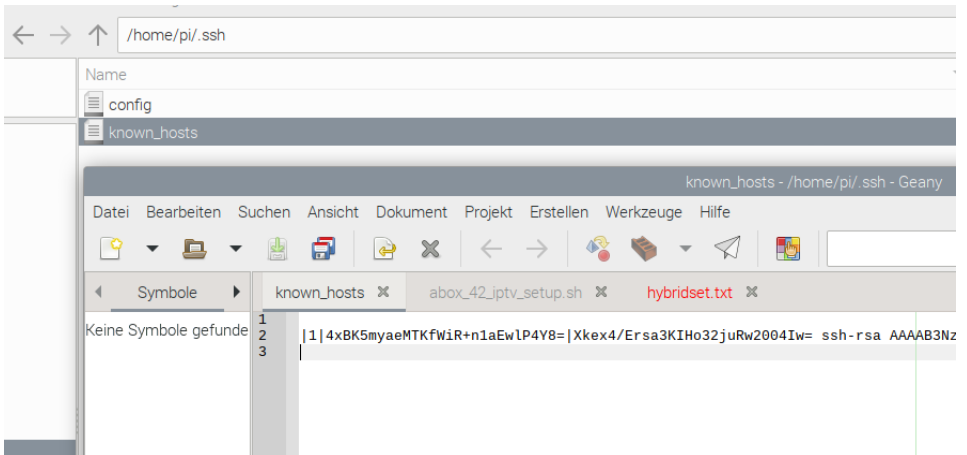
/home/pi/.ssh

Name
config
known_hosts

known_hosts - /home/pi/.ssh - Geany

Datei Bearbeiten Suchen Ansicht Dokument Projekt Erstellen Werkzeuge Hilfe

Symbole
Keine Symbole gefunde

known_hosts ✖ abox_42_iptv_setup.sh ✖ hybridset.txt ✖

1 |1|4xBK5myaeMTKfWiR+n1aEwlP4Y8=|Xkex4/Ersa3KIHo32juRw2004Iw= ssh-rsa AAAAB3Nz
2
3